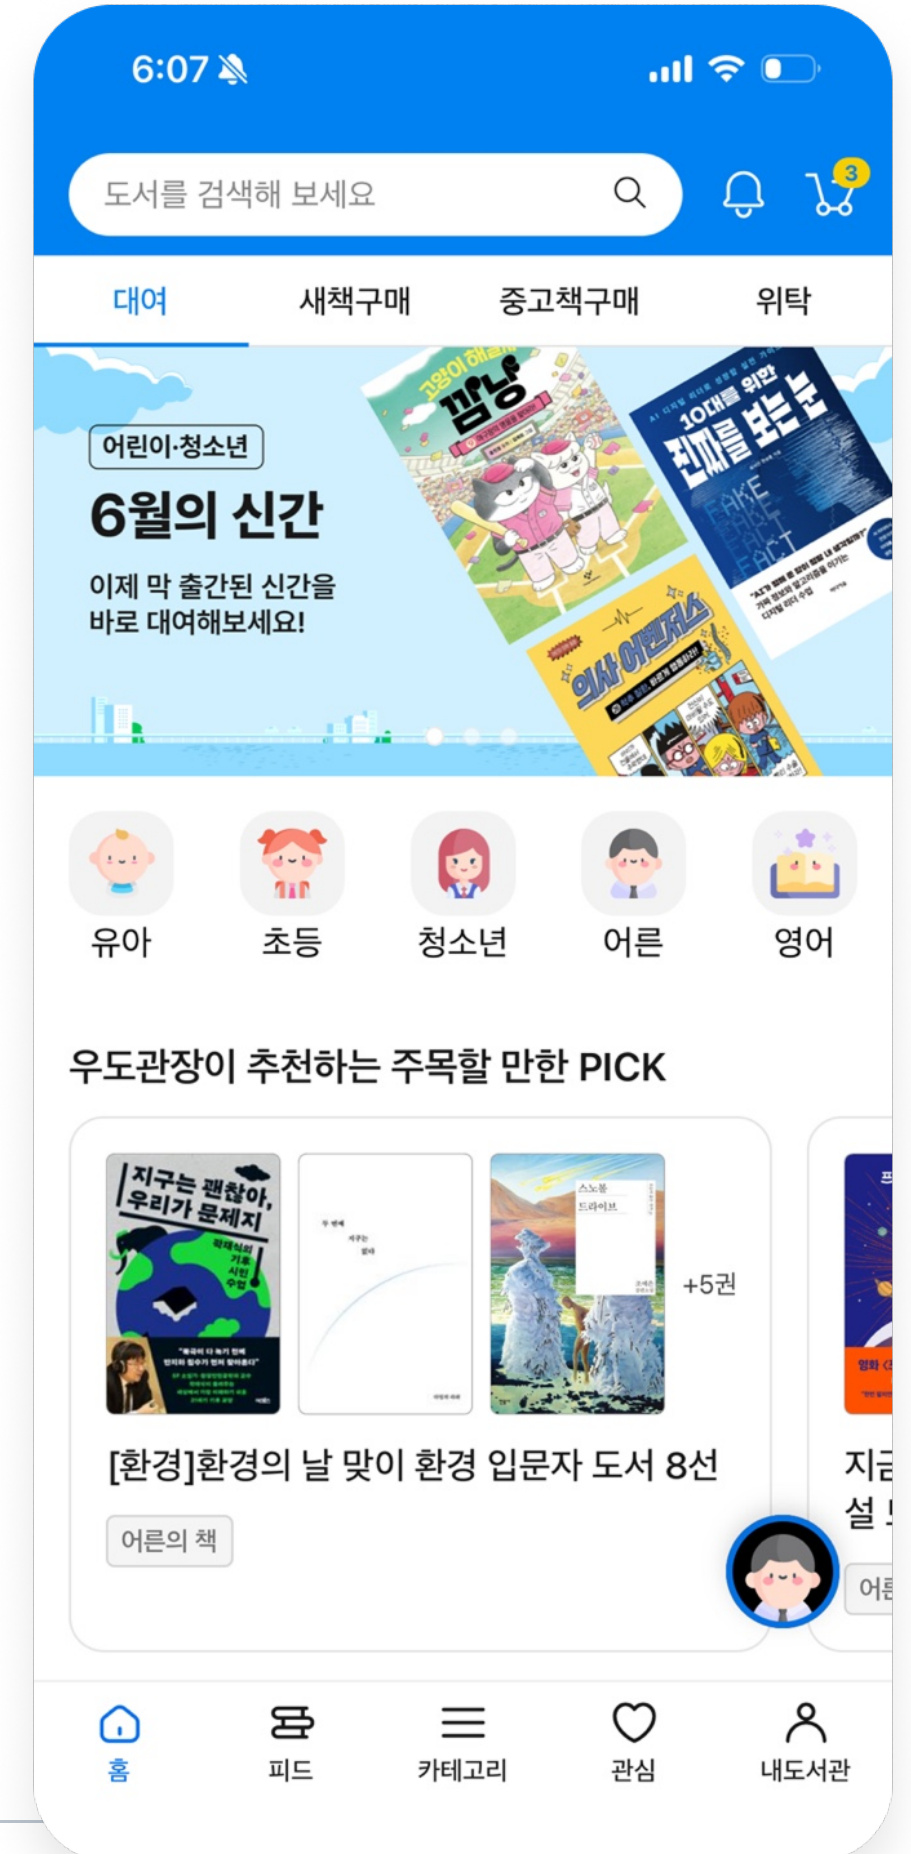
6:07

도서를 검색해 보세요

3

대여
새책구매
중고책구매
위탁

어린이·청소년
6월의 신간
이제 막 출간된 신간을 바로 대여해보세요!

고양이 해결사 깜냥
10대를 위한 진짜를 보는 눈
FAKE FACT
의사 어벤저스

유아
초등
청소년
어른
영어

우도관장이 추천하는 주목할 만한 PICK

지구는 괜찮아, 우리가 문제지
스노볼 드라이브
+5권

[환경]환경의 날 맞이 환경 입문자 도서 8선
어른의 책

지금
설
어른

홈
피드
카테고리
관심
내도서관